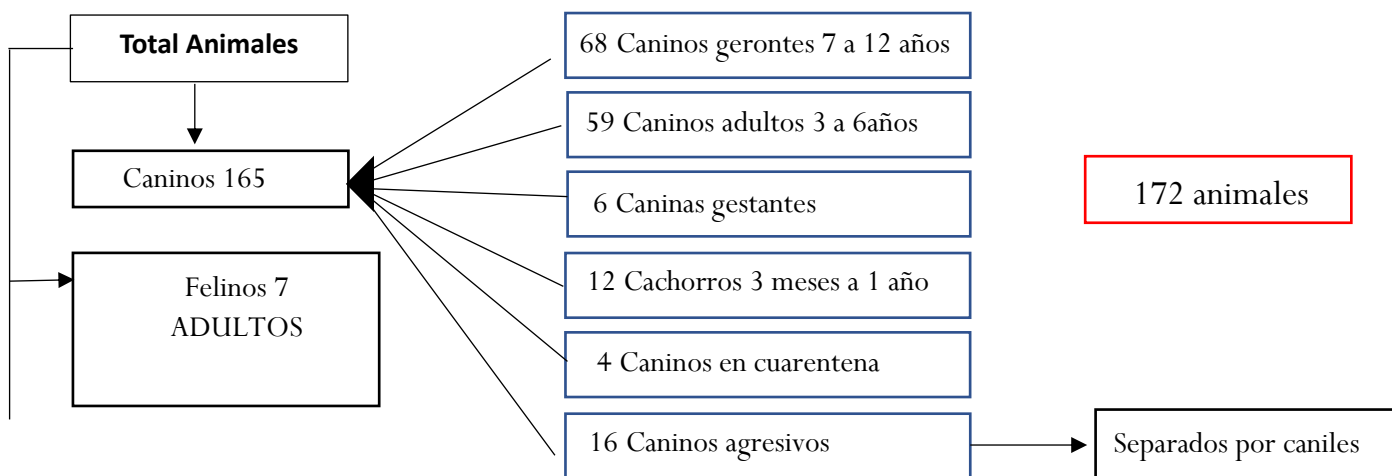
Total Animales

Caninos 165

Felinos 7
ADULTOS

68 Caninos gerontes 7 a 12 años

59 Caninos adultos 3 a 6años

6 Caninas gestantes

12 Cachorros 3 meses a 1 año

4 Caninos en cuarentena

16 Caninos agresivos

Separados por caniles

172 animales